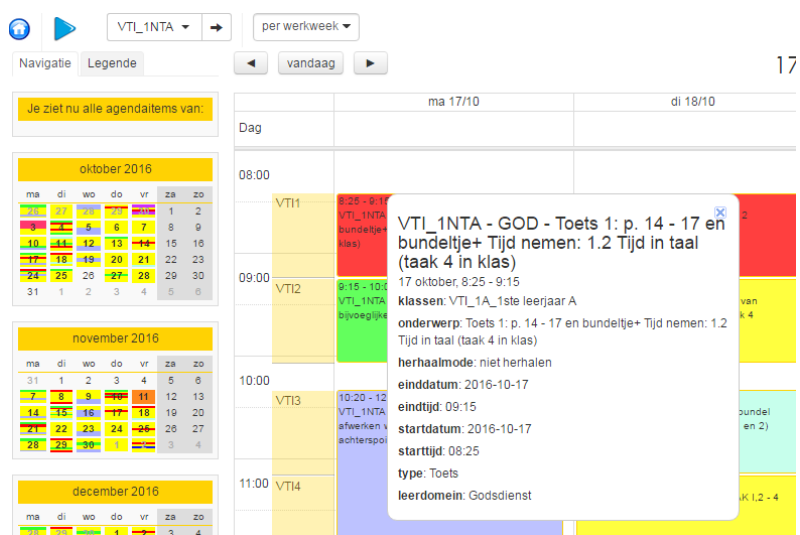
VTI_1NTA ▾ ➜ per werkweek ▾

Navigatie Legende

◄ vandaag ►

17

Je ziet nu alle agendaitems van:

oktober 2016

| ma | di | wo | do | vr | za | zo |
|---|---|---|---|---|---|---|
| 26 | 27 | 28 | 29 | 30 | 1 | 2 |
| 3 | 4 | 5 | 6 | 7 | 8 | 9 |
| 10 | 11 | 12 | 13 | 14 | 15 | 16 |
| 17 | 18 | 19 | 20 | 21 | 22 | 23 |
| 24 | 25 | 26 | 27 | 28 | 29 | 30 |
| 31 | 1 | 2 | 3 | 4 | 5 | 6 |

november 2016

| ma | di | wo | do | vr | za | zo |
|---|---|---|---|---|---|---|
| 31 | 1 | 2 | 3 | 4 | 5 | 6 |
| 7 | 8 | 9 | 10 | 11 | 12 | 13 |
| 14 | 15 | 16 | 17 | 18 | 19 | 20 |
| 21 | 22 | 23 | 24 | 25 | 26 | 27 |
| 28 | 29 | 30 | 1 | 2 | 3 | 4 |

december 2016

ma 17/10

di 18/10

Dag

08:00

09:00

10:00

11:00

VTI1

VTI2

VTI3

VTI4

8:25 - 9:15 VTI_1NTA bundeltje+ klas)

9:15 - 10:0 VTI_1NTA bijvoeglijke

10:20 - 12 VTI_1NTA afwerken v achterspo

2

van k 4

bundel en 2)

AK I,2 - 4

VTI_1NTA - GOD - Toets 1: p. 14 - 17 en bundeltje+ Tijd nemen: 1.2 Tijd in taal (taak 4 in klas)

17 oktober, 8:25 - 9:15

klassen: VTI_1A_1ste leerjaar A

onderwerp: Toets 1: p. 14 - 17 en bundeltje+ Tijd nemen: 1.2 Tijd in taal (taak 4 in klas)

herhaalmode: niet herhalen

einddatum: 2016-10-17

eindtijd: 09:15

startdatum: 2016-10-17

starttijd: 08:25

type: Toets

leerdomein: Godsdienst